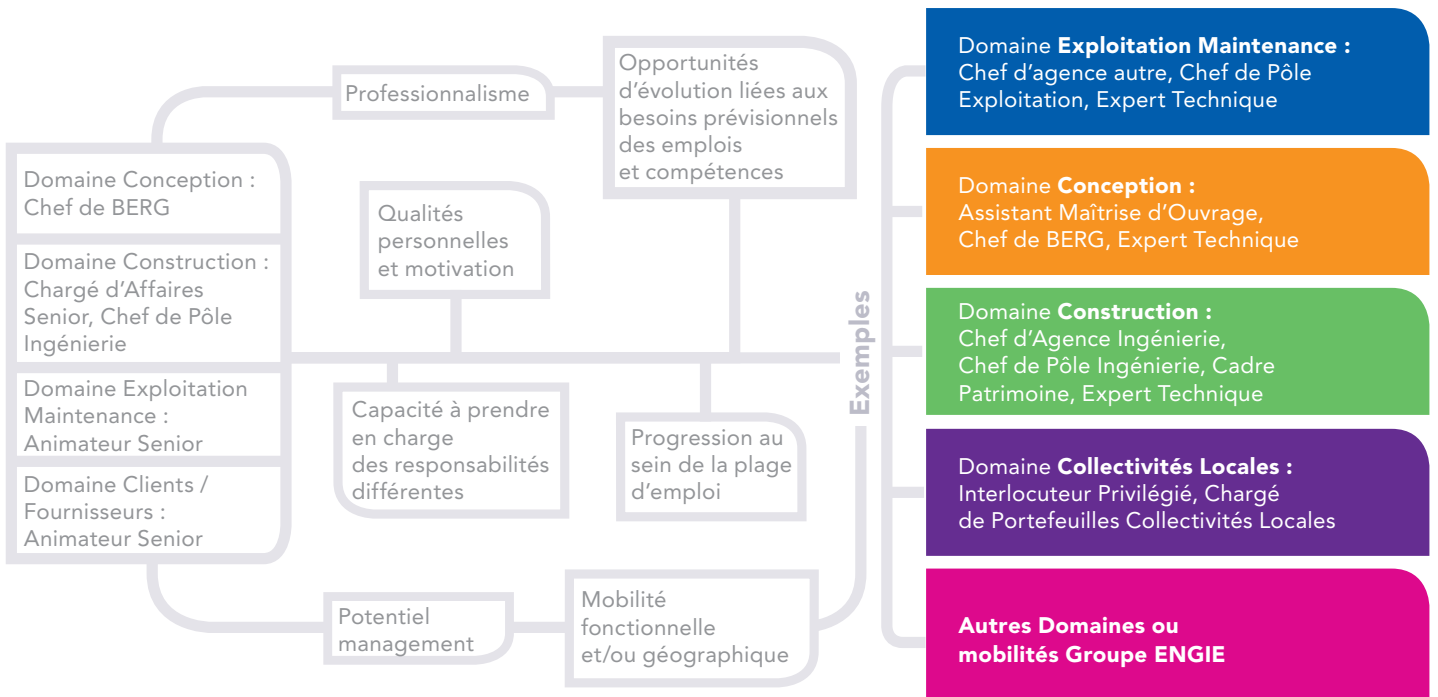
Domaine Conception : Chef de BERG

Domaine Construction : Chargé d'Affaires Senior, Chef de Pôle Ingénierie

Domaine Exploitation Maintenance : Animateur Senior

Domaine Clients / Fournisseurs : Animateur Senior

Professionnalisme

Opportunités d'évolution liées aux besoins prévisionnels des emplois et compétences

Qualités personnelles et motivation

Capacité à prendre en charge des responsabilités différentes

Progression au sein de la plage d'emploi

Potentiel management

Mobilité fonctionnelle et/ou géographique

Exemples

Domaine **Exploitation Maintenance :** Chef d'agence autre, Chef de Pôle Exploitation, Expert Technique

Domaine **Conception :** Assistant Maîtrise d'Ouvrage, Chef de BERG, Expert Technique

Domaine **Construction :** Chef d'Agence Ingénierie, Chef de Pôle Ingénierie, Cadre Patrimoine, Expert Technique

Domaine **Collectivités Locales :** Interlocuteur Privilégié, Chargé de Portefeuilles Collectivités Locales

**Autres Domaines ou mobilités Groupe ENGIE**